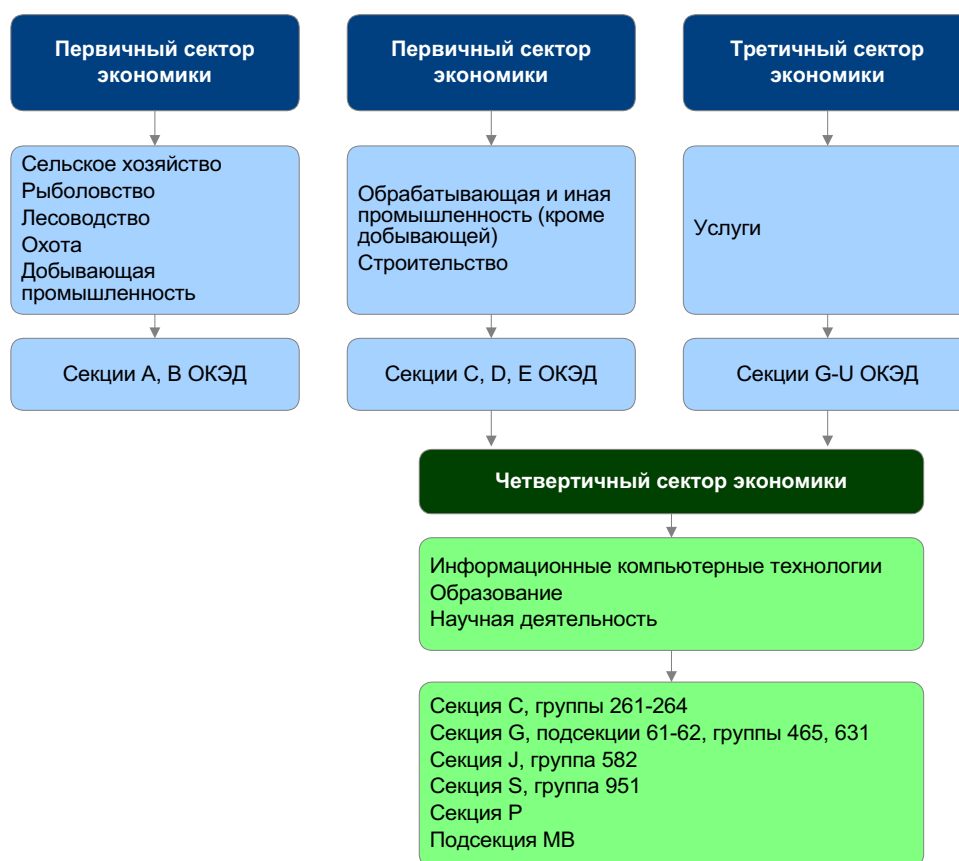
Первичный сектор экономики

Сельское хозяйство
Рыболовство
Лесоводство
Охота
Добывающая промышленность

Секции A, B ОКЭД

Первичный сектор экономики

Обрабатывающая и иная промышленность (кроме добывающей)
Строительство

Секции C, D, E ОКЭД

Третичный сектор экономики

Услуги

Секции G-U ОКЭД

Четвертичный сектор экономики

Информационные компьютерные технологии
Образование
Научная деятельность

Секция C, группы 261-264
Секция G, подсекции 61-62, группы 465, 631
Секция J, группа 582
Секция S, группа 951
Секция P
Подсекция MB